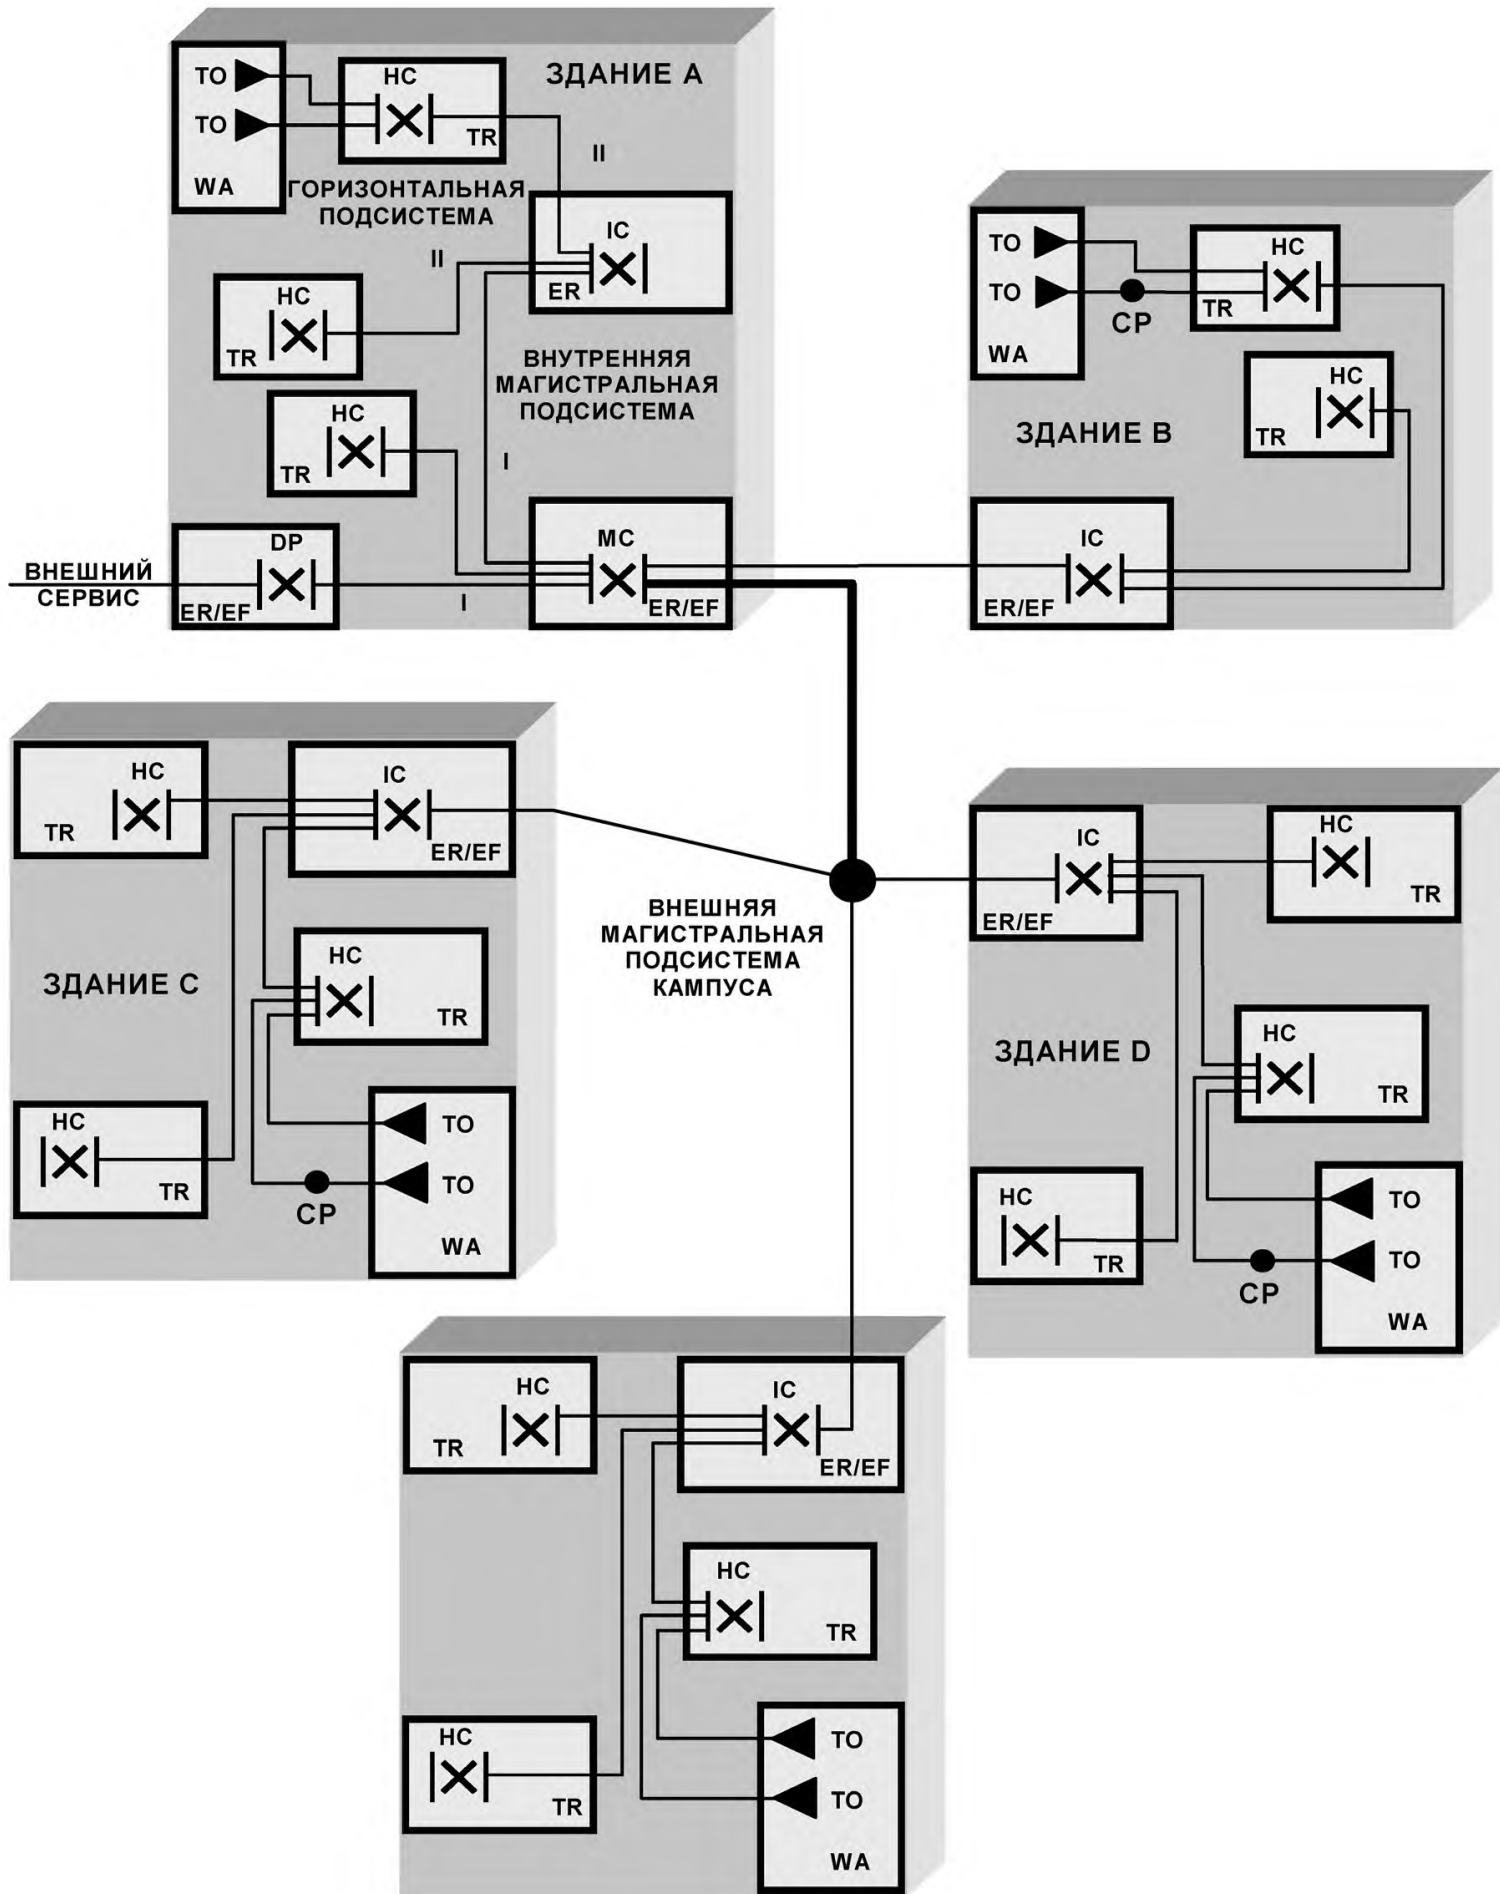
ЗДАНИЕ А

TO
TO
WA

HC
TR

II

ГОРИЗОНТАЛЬНАЯ ПОДСИСТЕМА

IC
ER

II

HC
TR

ВНУТРЕННЯЯ МАГИСТРАЛЬНАЯ ПОДСИСТЕМА

HC
TR

I

ВНЕШНИЙ СЕРВИС

DP
ER/EF

I

MC
ER/EF

TO
TO
WA

CP

HC
TR

HC
TR

ЗДАНИЕ B

IC
ER/EF

HC
TR

IC
ER/EF

ЗДАНИЕ C

HC
TR

HC
TR

TO
TO
CP
WA

ВНЕШНЯЯ МАГИСТРАЛЬНАЯ ПОДСИСТЕМА КАМПУСА

IC
ER/EF

HC
TR

ЗДАНИЕ D

HC
TR

HC
TR

TO
TO
CP
WA

HC
TR

IC
ER/EF

HC
TR

HC
TR

TO
TO
WA